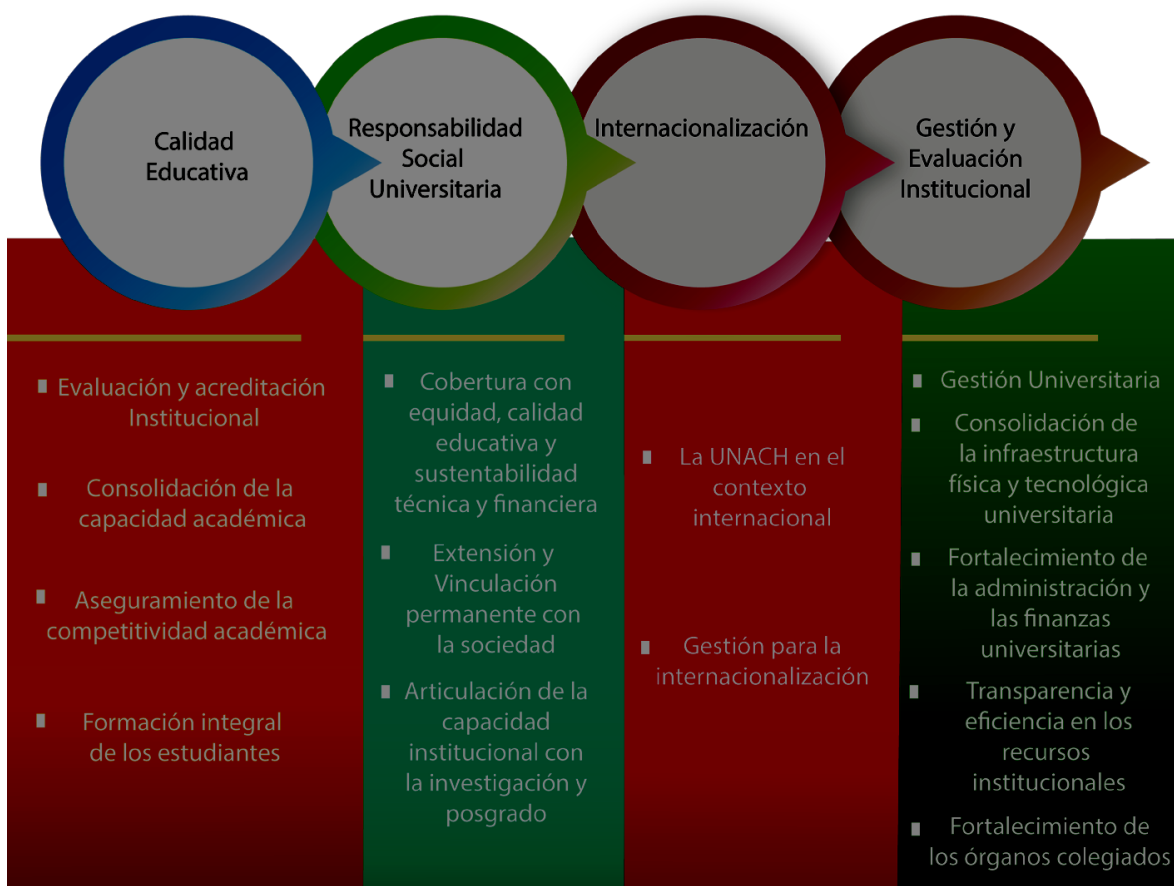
Calidad Educativa

Responsabilidad Social Universitaria

Internacionalización

Gestión y Evaluación Institucional

Evaluación y acreditación Institucional

Consolidación de la capacidad académica

Aseguramiento de la competitividad académica

Formación integral de los estudiantes

Cobertura con equidad, calidad educativa y sustentabilidad técnica y financiera

Extensión y Vinculación permanente con la sociedad

Articulación de la capacidad institucional con la investigación y posgrado

La UNACH en el contexto internacional

Gestión para la internacionalización

Gestión Universitaria

Consolidación de la infraestructura física y tecnológica universitaria

Fortalecimiento de la administración y las finanzas universitarias

Transparencia y eficiencia en los recursos institucionales

Fortalecimiento de los órganos colegiados